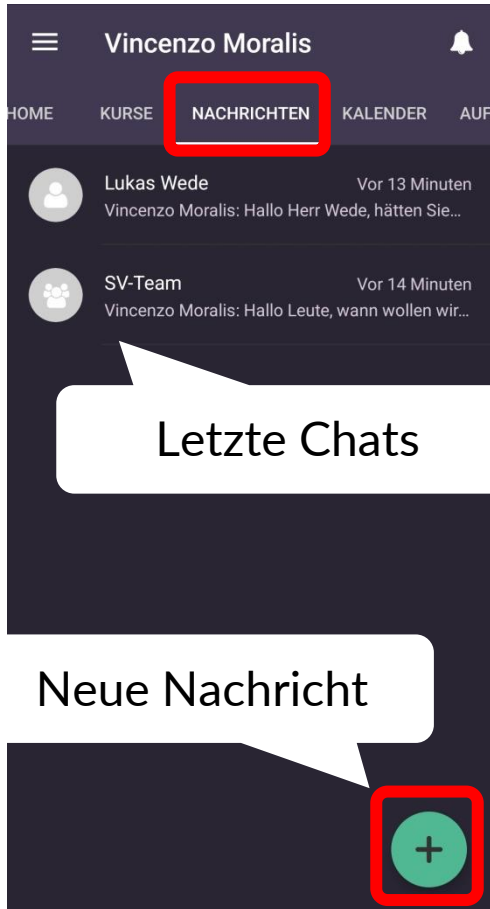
Vincenzo Moralis

HOME KURSE NACHRICHTEN KALENDER AUF

Lukas Wede Vor 13 Minuten
Vincenzo Moralis: Hallo Herr Wede, hätten Sie…

SV-Team Vor 14 Minuten
Vincenzo Moralis: Hallo Leute, wann wollen wir…

Letzte Chats

Neue Nachricht

+